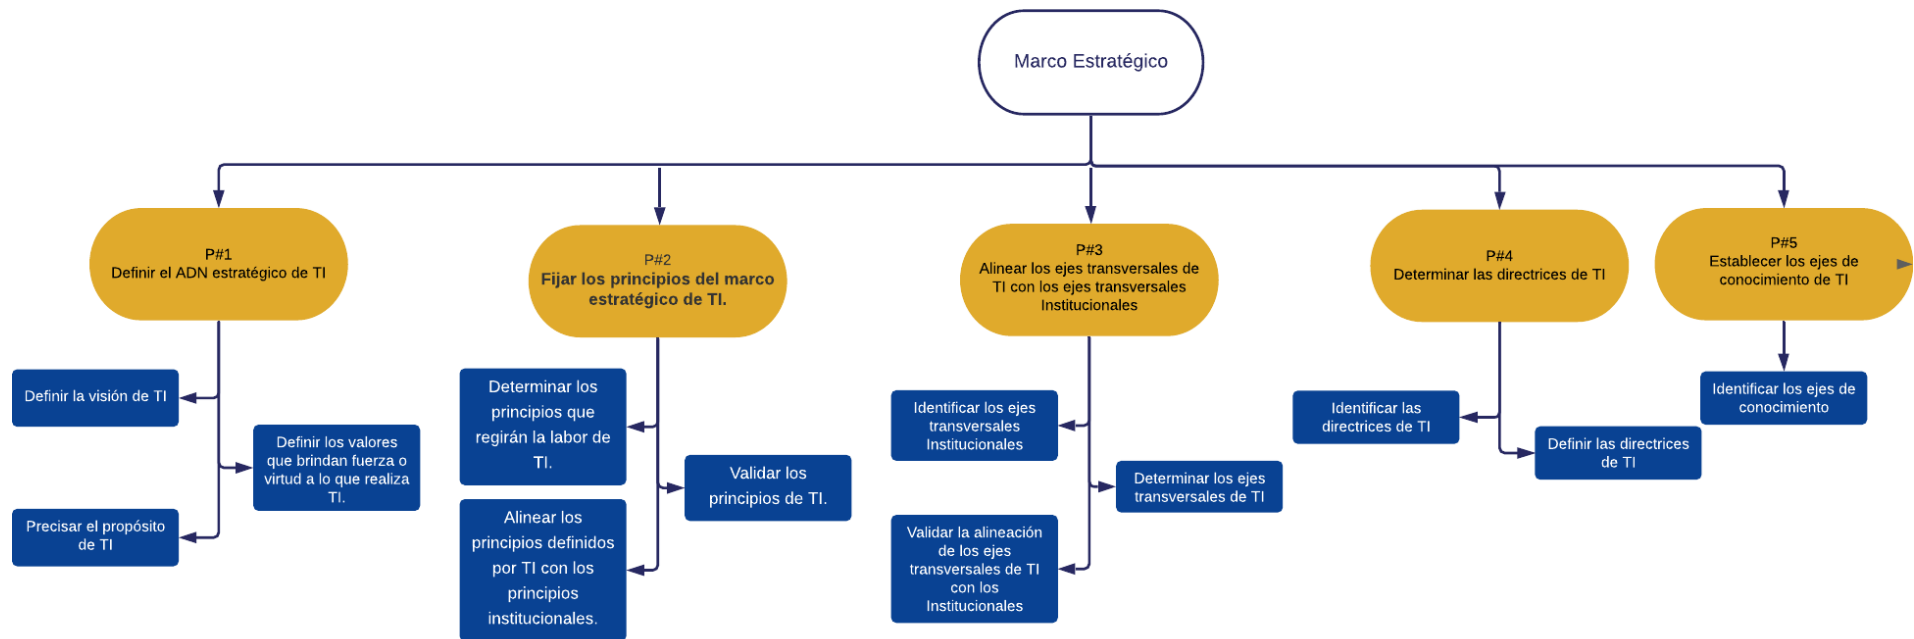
Marco Estratégico

P#1
Definir el ADN estratégico de TI

Definir la visión de TI

Definir los valores que brindan fuerza o virtud a lo que realiza TI.

Precisar el propósito de TI

P#2
Fijar los principios del marco estratégico de TI.

Determinar los principios que regirán la labor de TI.

Validar los principios de TI.

Alinear los principios definidos por TI con los principios institucionales.

P#3
Alinear los ejes transversales de TI con los ejes transversales Institucionales

Identificar los ejes transversales Institucionales

Determinar los ejes transversales de TI

Validar la alineación de los ejes transversales de TI con los Institucionales

P#4
Determinar las directrices de TI

Identificar las directrices de TI

Definir las directrices de TI

P#5
Establecer los ejes de conocimiento de TI

Identificar los ejes de conocimiento